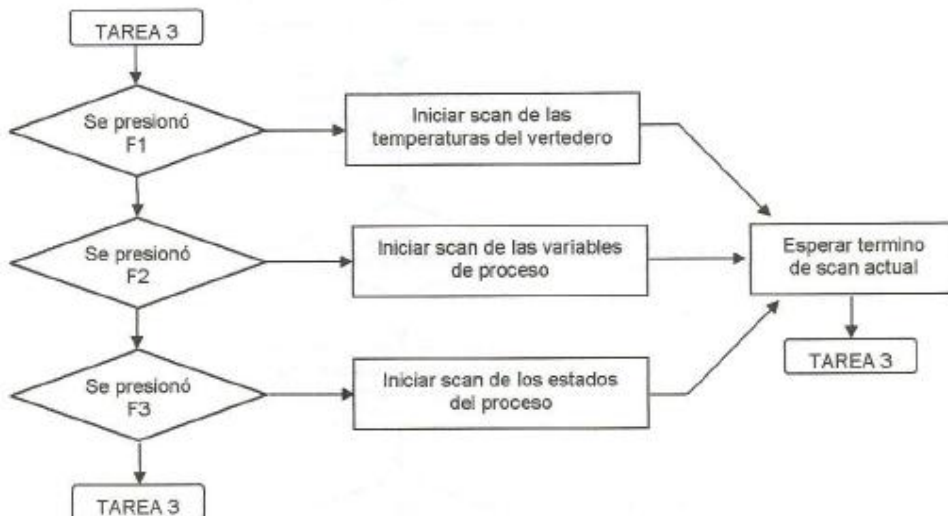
TAREA 3

Se presionó F1

Iniciar scan de las temperaturas del vertedero

Se presionó F2

Iniciar scan de las variables de proceso

Esperar termino de scan actual

TAREA 3

Se presionó F3

Iniciar scan de los estados del proceso

TAREA 3